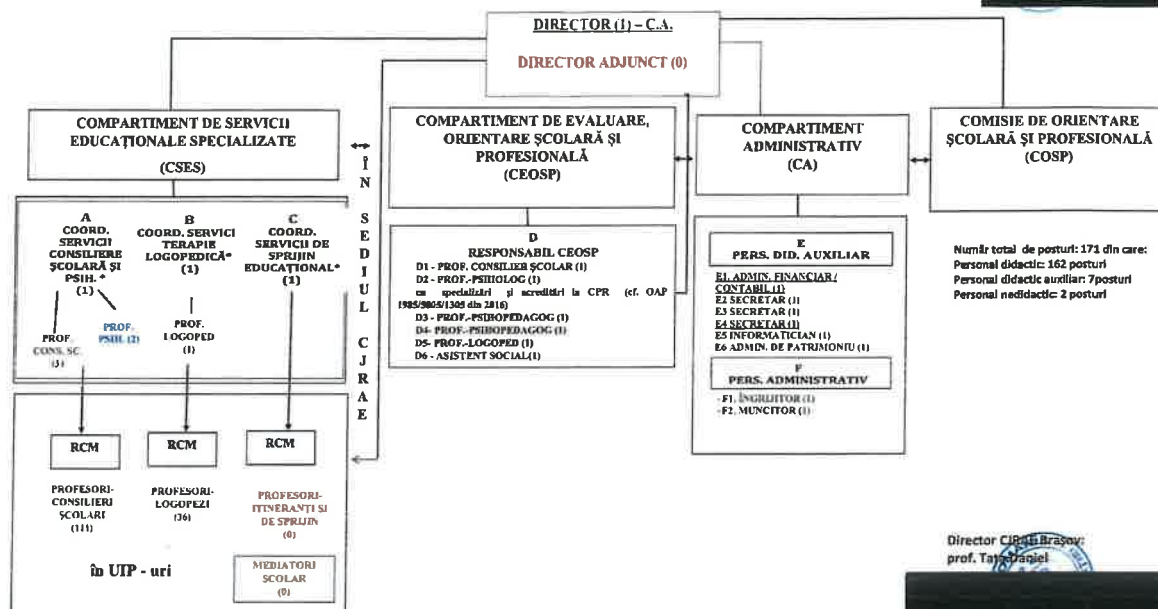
DIRECTOR (1) – C.A.

DIRECTOR ADJUNCT (0)

COMPARTIMENT DE SERVICII EDUCAȚIONALE SPECIALIZATE

(CSES)

ÎN SEDIUL CJRAE

COMPARTIMENT DE EVALUARE, ORIENTARE ȘCOLARĂ ȘI PROFESIONALĂ

(CEOSP)

COMPARTIMENT ADMINISTRATIV

(CA)

COMISIE DE ORIENTARE ȘCOLARĂ ȘI PROFESIONALĂ

(COSP)

A
COORD. SERVICII CONSILIERE ȘCOLARĂ ȘI PSIH. *
(1)

B
COORD. SERVICI TERAPIE LOGOPEDICĂ*
(1)

C
COORD. SERVICII DE SPRIJIN EDUCAȚIONAL*
(1)

PROF. CONS. SC
(3)

PROF. PSIH. (2)

PROF. LOGOPED
(0)

D
RESPONSABIL CEOSP
D1 - PROF. CONSILIER ȘCOLAR (1)
D2 - PROF.-PSIHOLOG (1)
cu specializări și acreditări la CPR (cf. OAP 1985/3805/1305 din 2016)
D3 - PROF.-PSIHOPEDAGOG (1)
D4- PROF.-PSIHOPEDAGOG (1)
D5- PROF.-LOGOPED (1)
D6 - ASISTENT SOCIAL(1)

E
PERS. DID. AUXILIAR
E1. ADMIN. FINANCIAR / CONTABIL (1)
E2 SECRETAR (1)
E3 SECRETAR (1)
E4 SECRETAR (1)
E5 INFORMATICIAN (1)
E6 ADMIN. DE PATRIMONIU (1)

F
PERS. ADMINISTRATIV
- F1. ÎNGRIJITOR (1)
- F2. MUNCITOR (1)

Număr total de posturi: 171 din care:
Personal didactic: 162 posturi
Personal didactic auxiliar: 7posturi
Personal nedidactic: 2 posturi

RCM

RCM

RCM

PROFESORI-CONSILIERI ȘCOLARI
(111)

PROFESORI-LOGOPEZI
(36)

PROFESORI-ITINERANȚI ȘI DE SPRIJIN
(0)

MEDIATORI ȘCOLAR
(0)

în UIP - uri

Director CJRAE Brașov:
prof. Tat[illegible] Daniel